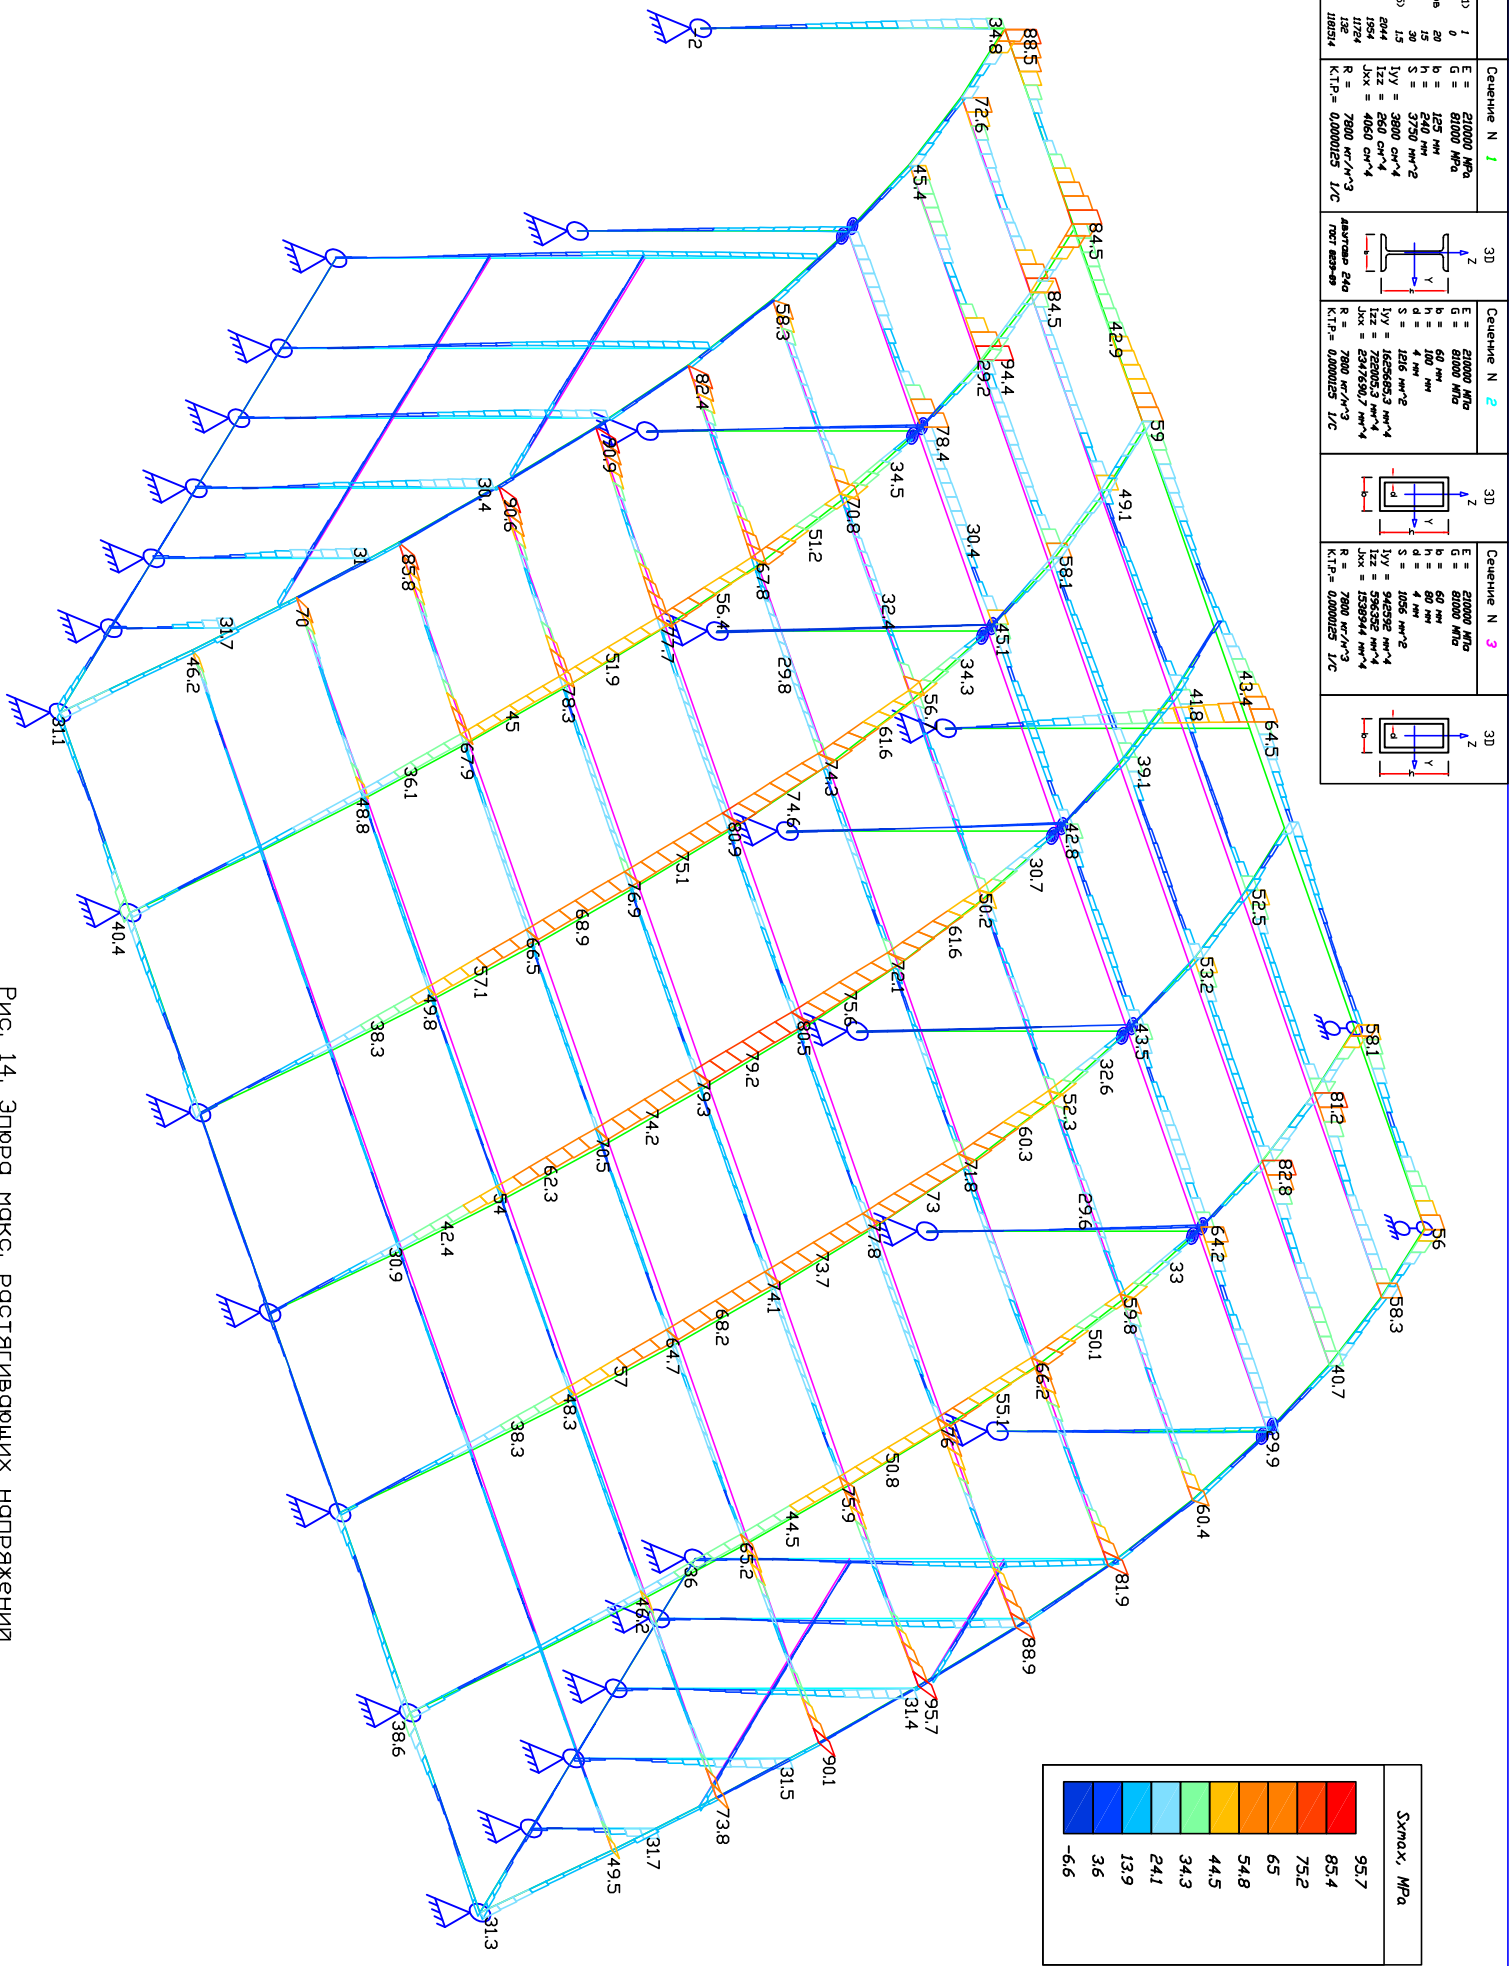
Сечение N 1
E = 210000 MPa
G = 81000 MPa
b = 125 мм
h = 240 мм
S = 3750 мм^2
Iyy = 3800 см^4
Izz = 260 см^4
Jxx = 4060 см^4
R = 7800 кг/м^3
K.T.P.= 0,000125 1/C

двутавр 24а
ГОСТ 8239-89

Сечение N 2
E = 210000 MPa
G = 81000 MPa
b = 60 мм
h = 100 мм
d = 4 мм
S = 1216 мм^2
Iyy = 1625685.3 мм^4
Izz = 722005.3 мм^4
Jxx = 2347690.7 мм^4
R = 7800 кг/м^3
K.T.P.= 0,000125 1/C

Сечение N 3
E = 210000 MPa
G = 81000 MPa
b = 60 мм
h = 80 мм
d = 4 мм
S = 1056 мм^2
Iyy = 942592 мм^4
Izz = 596352 мм^4
Jxx = 1538944 мм^4
R = 7800 кг/м^3
K.T.P.= 0,000125 1/C

Sxmax, MPa
95.7
85.4
75.2
65
54.8
44.5
34.3
24.1
13.9
3.6
-6.6

34.8 88.5 72.6 45.4 84.5 84.5 42.9 58.3 94.4 29.2 59 82.4 78.4 34.5 49.1 90.9 30.4 90.6 70.8 30.4 51.2 58.1 31 85.8 67.8 56.4 32.4 45.1 31.7 70 77.7 51.9 29.8 34.3 43.4 46.2 56 64.5 41.8 31.1 78.3 45 67.9 61.6 39.1 36.1 74.3 74.6 42.8 48.8 80.9 75.1 30.7 52.5 40.4 76.9 68.9 50.2 61.6 53.2 66.5 57.1 72.1 49.8 38.3 75.6 80.5 43.5 58.1 32.6 79.2 81.2 79.3 52.3 60.3 74.2 82.8 70.5 71.8 62.3 29.6 54 73 77.8 64.2 56 42.4 33 30.9 73.7 58.3 59.8 74.1 50.1 68.2 66.2 40.7 64.7 57 55.1 29.9 76 48.3 38.3 50.8 60.4 75.9 44.5 65.2 36 81.9 46.2 88.9 95.7 31.4 38.6 90.1 31.5 73.8 31.7 49.5 31.3 72

Рис. 14. Эпюра макс. растягивающих напряжений